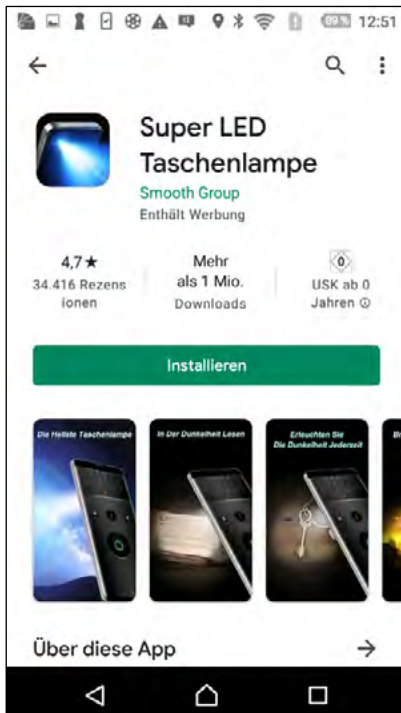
89 % 12:51

Super LED Taschenlampe
Smooth Group
Enthält Werbung

4,7★
34.416 Rezensionen

Mehr als 1 Mio.
Downloads

0
USK ab 0 Jahren

Installieren

Die Hellste Taschenlampe

In Der Dunkelheit Lesen

Erleuchten Sie Die Dunkelheit Jederzeit

Br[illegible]

Über diese App